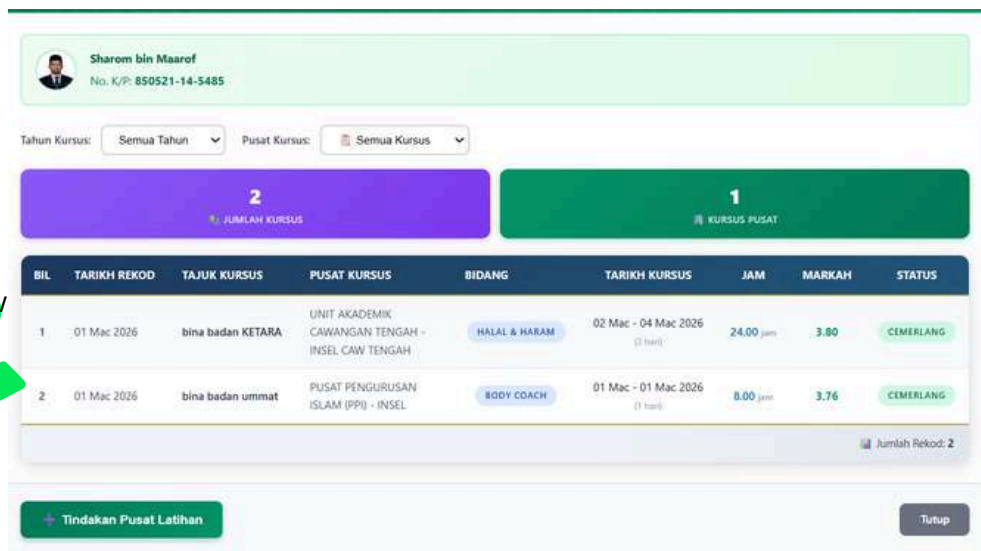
Sharom bin Maarof
No. K/P: 850521-14-5485

Tahun Kursus: Semua Tahun
Pusat Kursus: Semua Kursus

2
JUMLAH KURSUS

1
KURSUS PUSAT

| BIL | TARIKH REKOD | TAJUK KURSUS | PUSAT KURSUS | BIDANG | TARIKH KURSUS | JAM | MARKAH | STATUS |
|---|---|---|---|---|---|---|---|---|
| 1 | 01 Mac 2026 | bina badan KETARA | UNIT AKADEMIK CAWANGAN TENGAH - INSEL CAW TENGAH | HALAL & HARAM | 02 Mac - 04 Mac 2026 (3 hari) | 24.00 jam | 3.80 | CEMERLANG |
| 2 | 01 Mac 2026 | bina badan ummat | PUSAT PENGURUSAN ISLAM (PPI) - INSEL | BODY COACH | 01 Mac - 01 Mac 2026 (1 hari) | 8.00 jam | 3.76 | CEMERLANG |

Jumlah Rekod: 2

+ Tindakan Pusat Latihan

Tutup